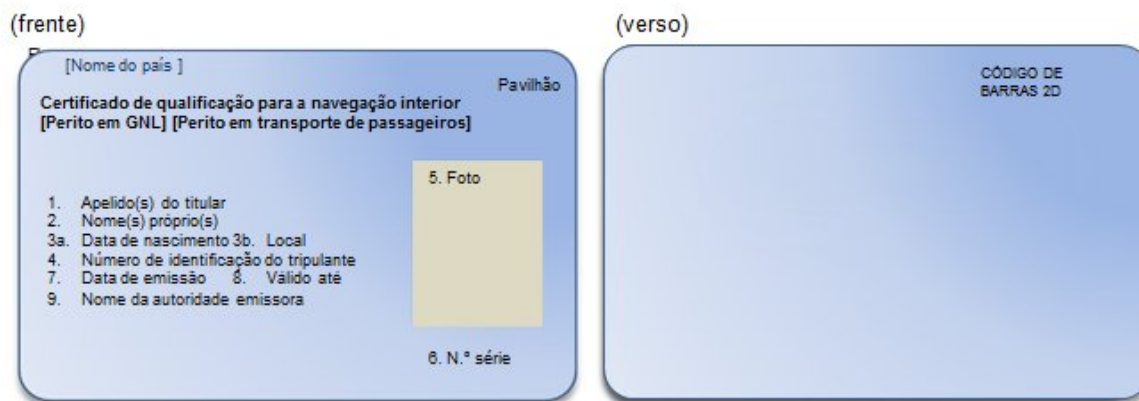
(frente)

[Nome do país ]

Pavilhão

Certificado de qualificação para a navegação interior
[Perito em GNL] [Perito em transporte de passageiros]

5. Foto

1. Apelido(s) do titular
2. Nome(s) próprio(s)
3a. Data de nascimento 3b. Local
4. Número de identificação do tripulante
7. Data de emissão 8. Válido até
9. Nome da autoridade emissora

6. N.º série

(verso)

CÓDIGO DE BARRAS 2D